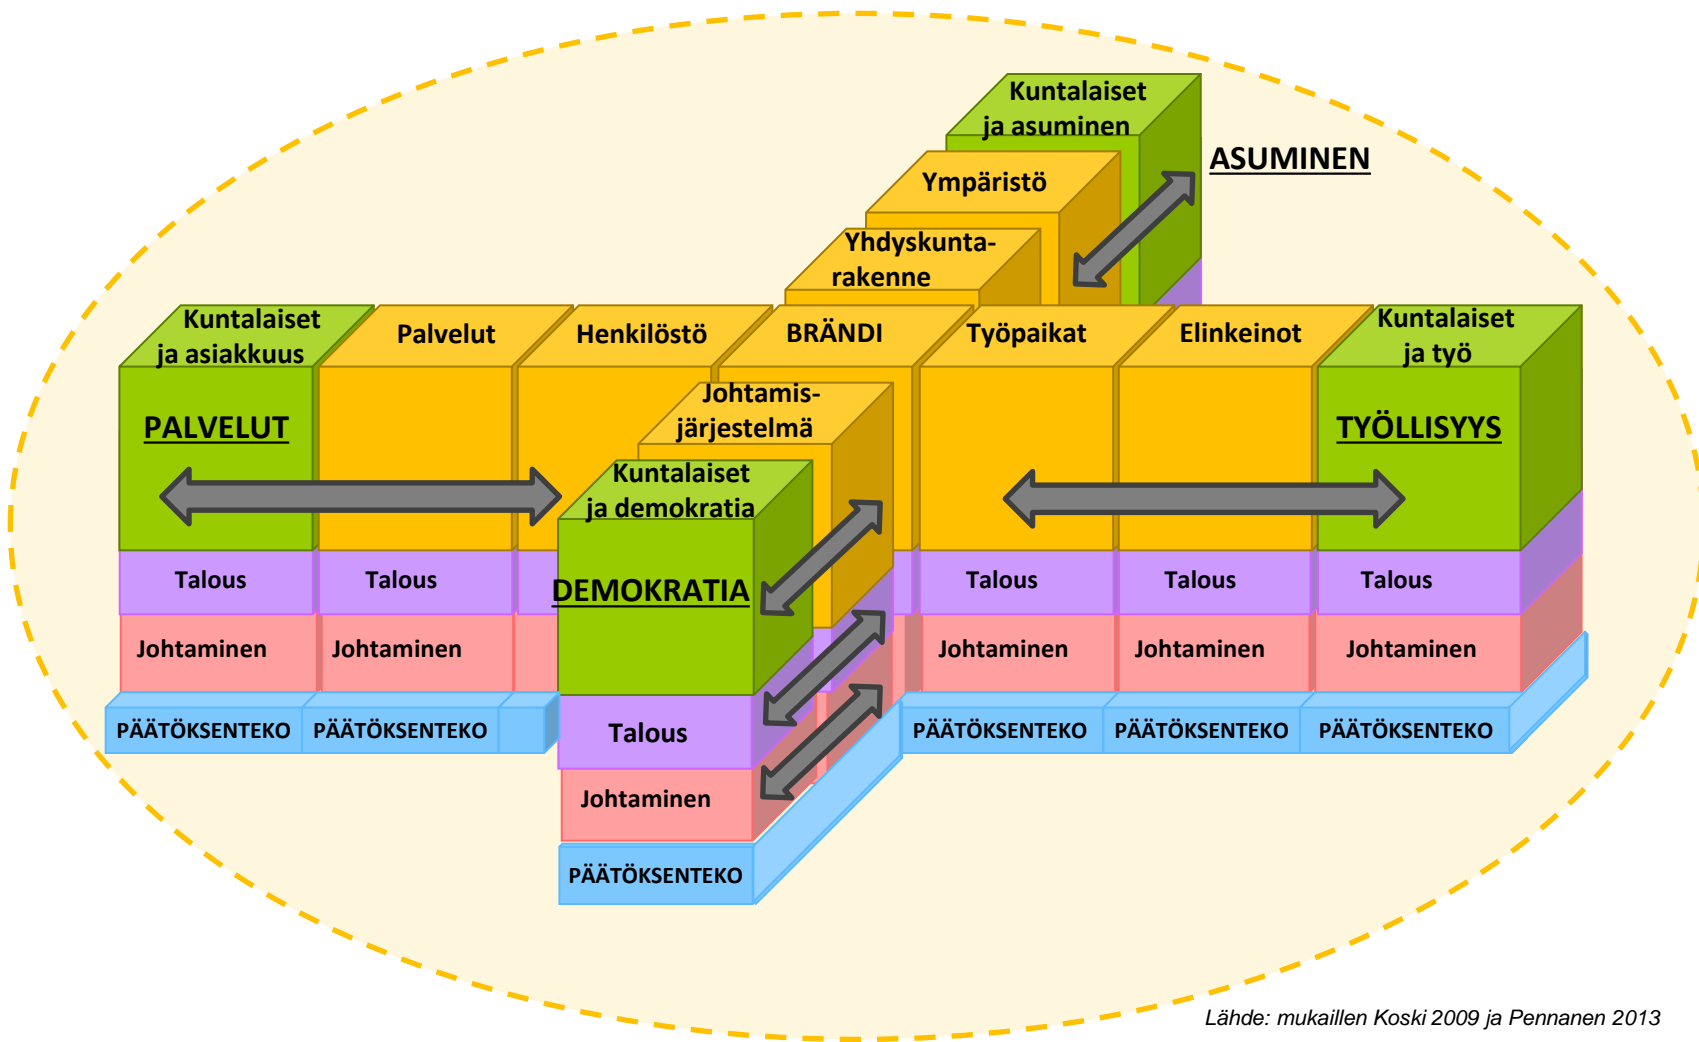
Kuntalaiset ja asuminen

ASUMINEN

Ympäristö

Yhdyskuntarakenne

Kuntalaiset ja asiakkuus

Palvelut

Henkilöstö

BRÄNDI

Työpaikat

Elinkeinot

Kuntalaiset ja työ

PALVELUT

Johtamisjärjestelmä

TYÖLLISYYS

Kuntalaiset ja demokratia

DEMOKRATIA

Talous

Talous

Talous

Talous

Talous

Johtaminen

Johtaminen

Johtaminen

Johtaminen

Johtaminen

PÄÄTÖKSENTEKO

PÄÄTÖKSENTEKO

PÄÄTÖKSENTEKO

PÄÄTÖKSENTEKO

PÄÄTÖKSENTEKO

Talous

Johtaminen

PÄÄTÖKSENTEKO

Lähde: mukaillen Koski 2009 ja Pennanen 2013